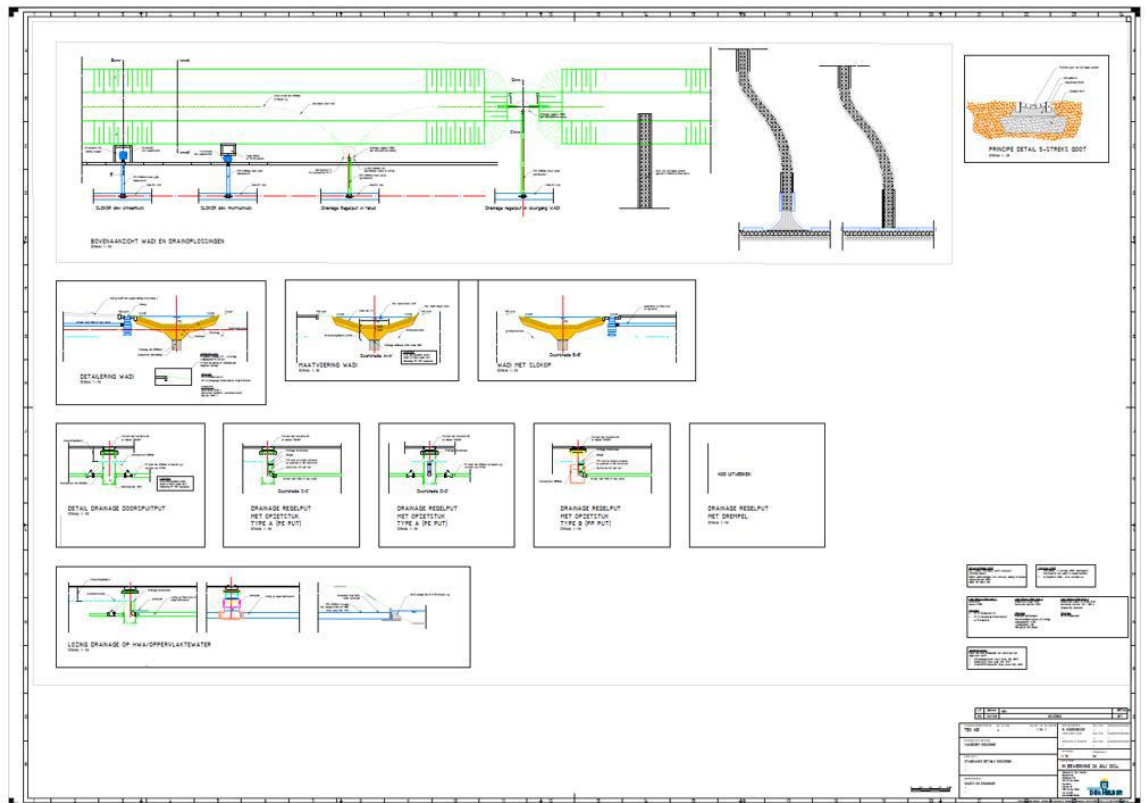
SLOKOP dem straatkolk

SLOKOP dem Inlaatkolk

Drainage Regelput in Wadi

Drainage Regelput in Slootgang WADI

BOVENAANZICHT WADI EN DRAINOPLOSSINGEN

PRINCIPE DETAIL S-STREEK GOOT

DETAILERING WADI

MAATVOERING WADI

Doorsnede A-A

WADI MET SLOKOP

Doorsnede B-B

Doorsnede C-C

Doorsnede D-D

DETAIL DRAINAGE DOORSPUITPUT

DRAINAGE REGELPUT MET OPZETSTUK TYPE A (PE PUT)

DRAINAGE REGELPUT MET OPZETSTUK TYPE A (PE PUT)

DRAINAGE REGELPUT MET OPZETSTUK TYPE B (PP PUT)

NOG UITWERKEN

DRAINAGE REGELPUT MET DREMPEL

LOZING DRAINAGE OP HWA/OPPERVLAKTEWATER

TEN HD

STANDAARD DETAILS RIOLERING

IN BEWERKING 26 JULI 2011

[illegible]